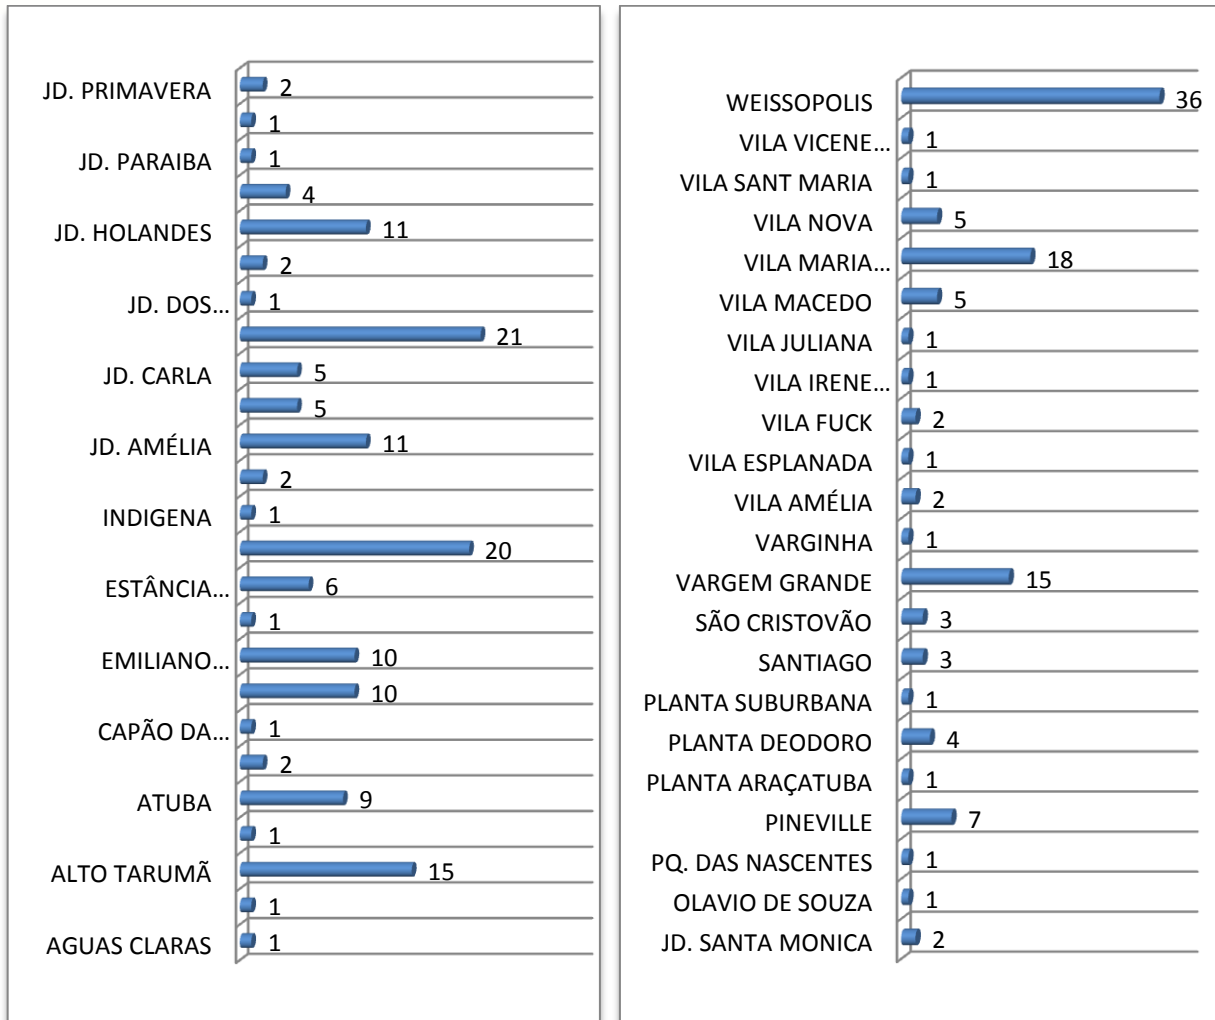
JD. PRIMAVERA 2
1
JD. PARAIBA 1
4
JD. HOLANDES 11
2
JD. DOS… 1
21
JD. CARLA 5
5
JD. AMÉLIA 11
2
INDIGENA 1
20
ESTÂNCIA… 6
1
EMILIANO… 10
10
CAPÃO DA… 1
2
ATUBA 9
1
ALTO TARUMÃ 15
1
AGUAS CLARAS 1

WEISSOPOLIS 36
VILA VICENE… 1
VILA SANT MARIA 1
VILA NOVA 5
VILA MARIA… 18
VILA MACEDO 5
VILA JULIANA 1
VILA IRENE… 1
VILA FUCK 2
VILA ESPLANADA 1
VILA AMÉLIA 2
VARGINHA 1
VARGEM GRANDE 15
SÃO CRISTOVÃO 3
SANTIAGO 3
PLANTA SUBURBANA 1
PLANTA DEODORO 4
PLANTA ARAÇATUBA 1
PINEVILLE 7
PQ. DAS NASCENTES 1
OLAVIO DE SOUZA 1
JD. SANTA MONICA 2